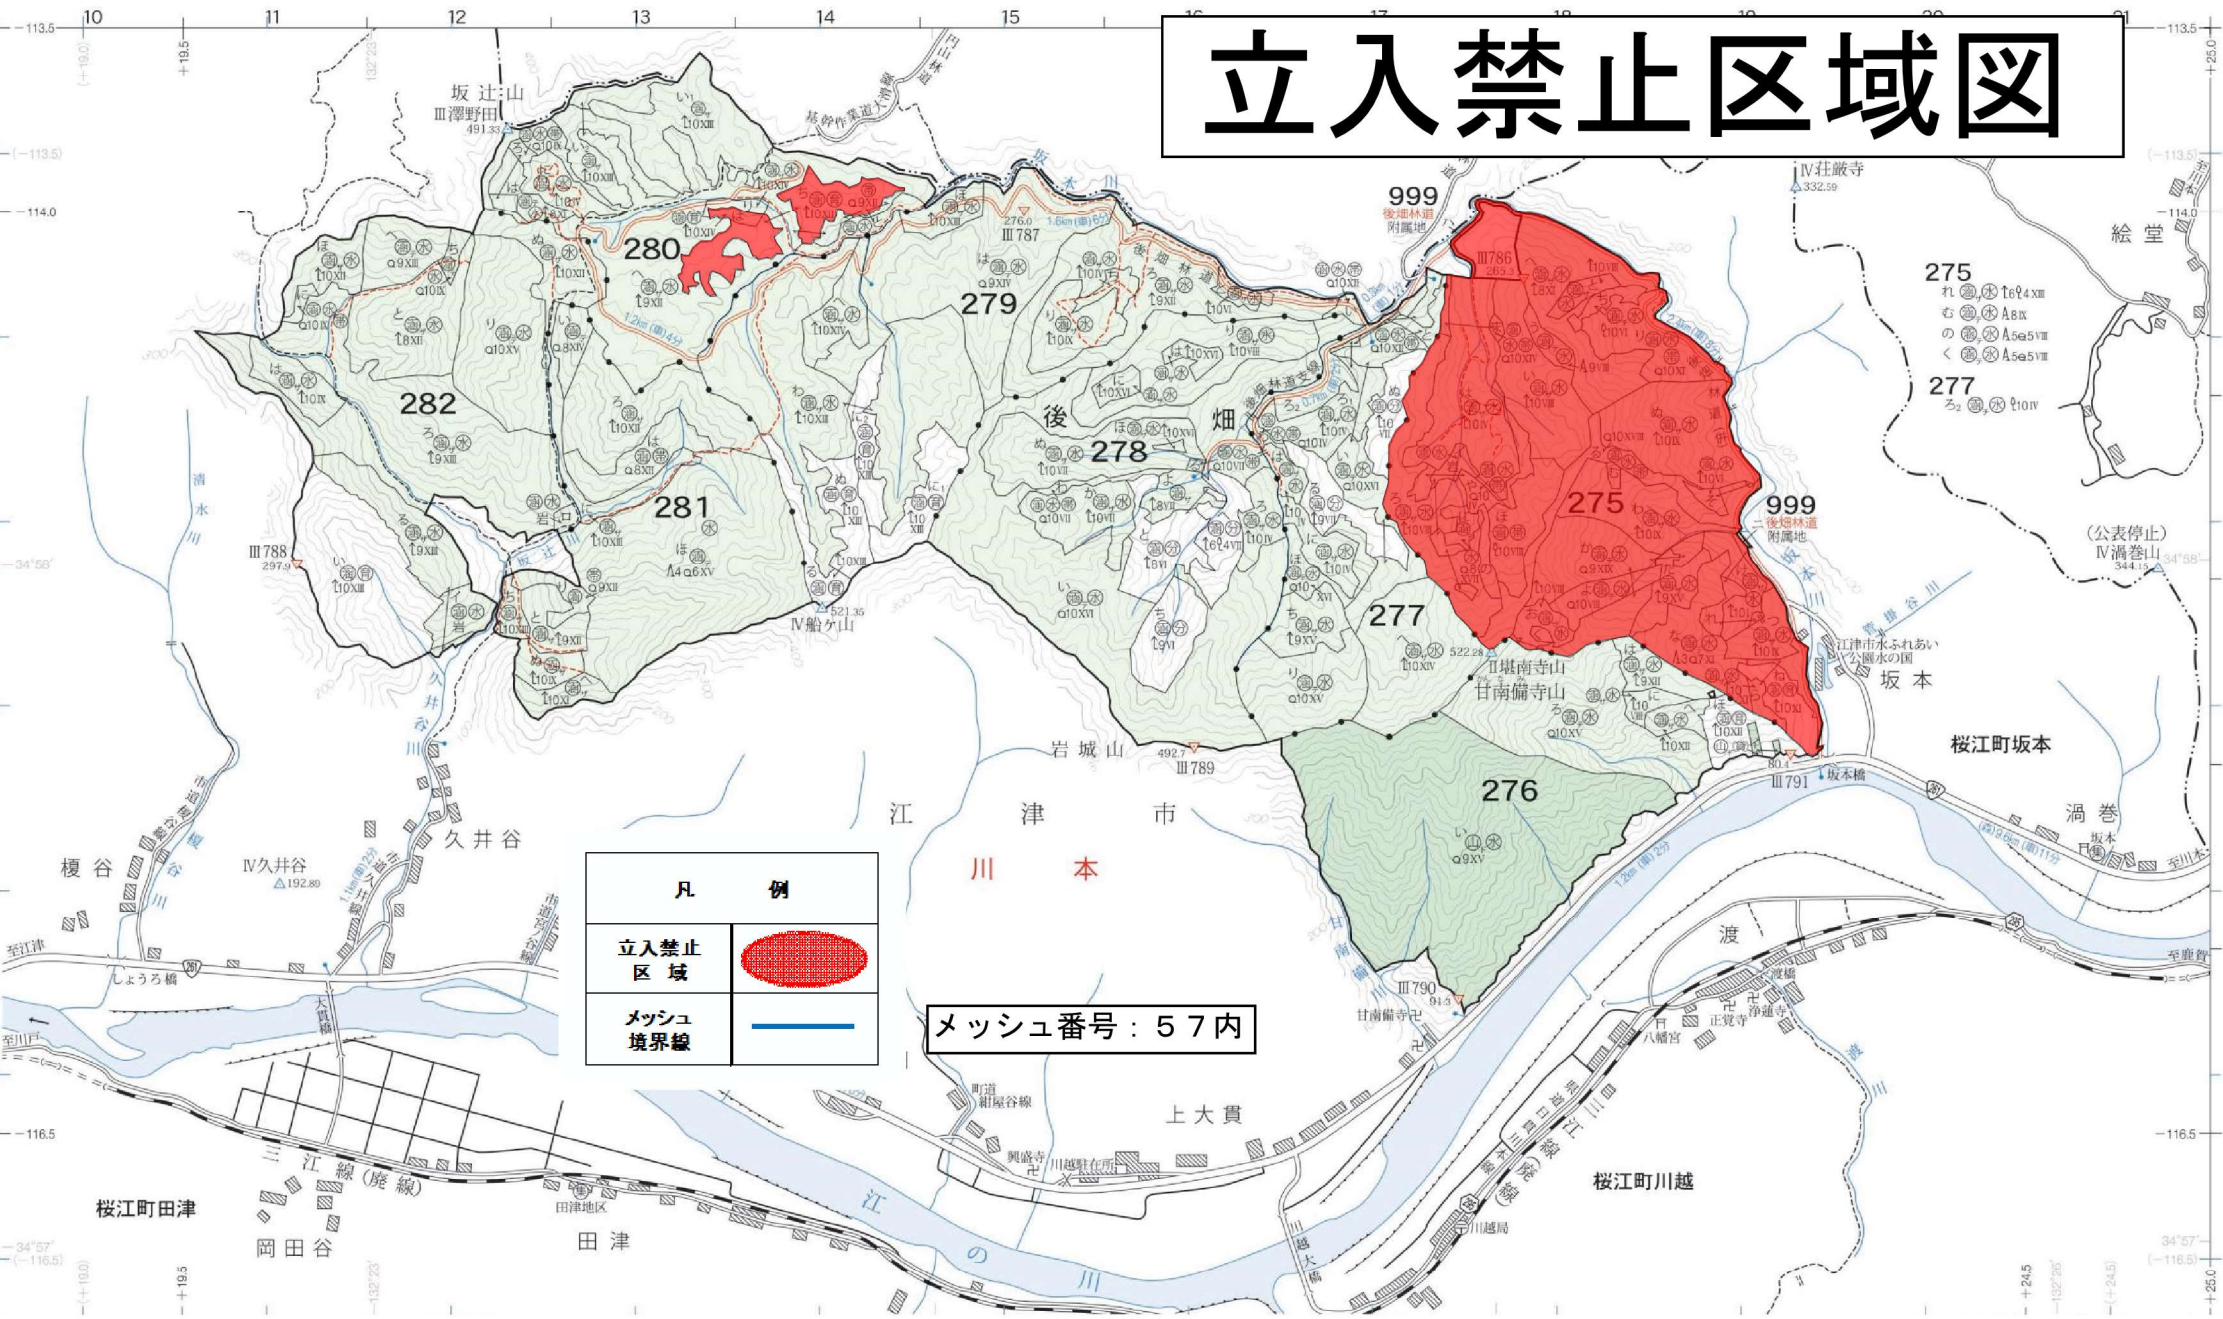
立入禁止区域図

10 11 12 13 14 15 16 17 18 19 20 21

坂辻山
Ⅲ澤野田
491.33

基幹作業道大浦線

坂本川

Ⅲ787
276.0

999
後畑林道
附属地

Ⅳ荘厳寺
332.59

絵堂

280
279
282
281
278
後
畑
275
277
276

275
277

999
後畑林道
附属地

Ⅲ788
297.9

Ⅳ船ケ山
521.35

Ⅱ甘南備寺山
522.28
甘南備寺山

岩城山
492.7
Ⅲ789

Ⅲ791
80.4
坂本橋

(公表停止)
Ⅳ渦巻山
344.15

江津市水ふれあい公園水の国

坂本

桜江町坂本

渦巻

江 津 市

川 本

久井谷

Ⅳ久井谷
192.80

榎谷

至江津

しょうろ橋

大貫橋

至川戸

三江線(廃線)

桜江町田津

岡田谷

田津

田津地区

上大貫

興盛寺

川越駐在所

町道紺屋谷線

Ⅲ790
91.3

甘南備寺

八幡宮

正覚寺

浄蓮寺

渡

桜江町川越

川越局

三江線

江の川

至鹿賀

凡 例

| 立入禁止区域 | |
|---|---|
| メッシュ境界線 | |

メッシュ番号：５７内